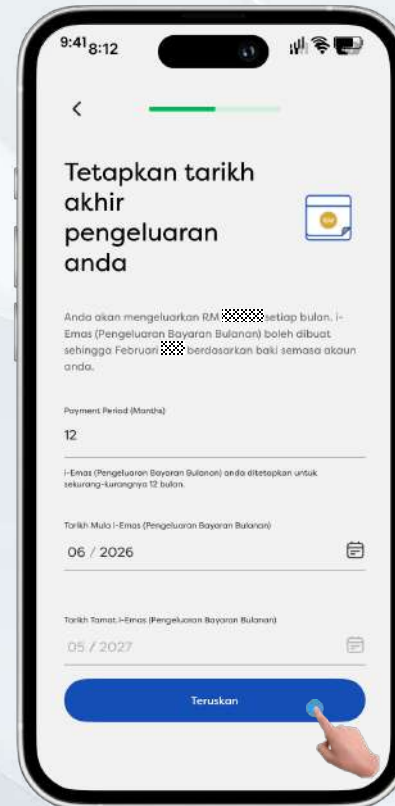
9:41 8:12

<

Tetapkan tarikh akhir pengeluaran anda

RM

Anda akan mengeluarkan RM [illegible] setiap bulan. i-Emas (Pengeluaran Bayaran Bulanan) boleh dibuat sehingga Februari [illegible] berdasarkan baki semasa akaun anda.

Payment Period (Months)

12

i-Emas (Pengeluaran Bayaran Bulanan) anda ditetapkan untuk sekurang-kurangnya 12 bulan.

Tarikh Mula i-Emas (Pengeluaran Bayaran Bulanan)

06 / 2026

Tarikh Tamat i-Emas (Pengeluaran Bayaran Bulanan)

05 / 2027

Teruskan